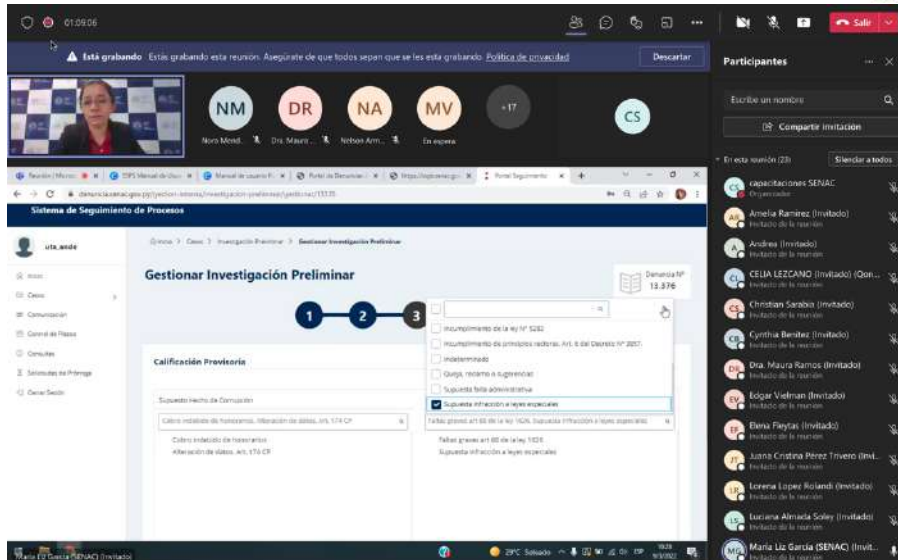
01:09:06

Salir

Está grabando Estás grabando esta reunión. Asegúrate de que todos sepan que se les está grabando. Política de privacidad

Descartar

NM Noro Mend...
DR Dra. Maura...
NA Nelson Arm...
MV En espera
+17
CS

Sistema de Seguimiento de Procesos

uta_andé

Inicio
Casos
Comunicación
Control de Plazos
Consultas
Solicitudes de Prórroga
Cerrar Sesión

Inicio > Casos > Investigación Preliminar > Gestionar Investigación Preliminar

Gestionar Investigación Preliminar

Denuncia Nº 13.376

1 2 3

Calificación Provisoria

Supuesto Hecho de Corrupción

Cobro indebido de honorarios, Alteración de datos, Art. 174 CP

Cobro indebido de honorarios
Alteración de datos. Art. 174 CP

Incumplimiento de la ley Nº 5282
Incumplimiento de principios rectores. Art. 6 del Decreto Nº 2057.
Indeterminado
Queja, reclamo o sugerencias
Supuesta falta administrativa
Supuesta infracción a leyes especiales

Faltas graves art 66 de la ley 1626, Supuesta infracción a leyes especiales

Faltas graves art 66 de la ley 1626
Supuesta infracción a leyes especiales

Participantes

Escribe un nombre

Compartir invitación

En esta reunión (23)

Silenciar a todos

capacitaciones SENAC
Organizador
Amelia Ramirez (Invitado)
Invitado de la reunión
Andrea (Invitado)
Invitado de la reunión
CELIA LEZCANO (Invitado) (Con...
Invitado de la reunión
Christian Sarabia (Invitado)
Invitado de la reunión
Cynthia Benitez (Invitado)
Invitado de la reunión
Dra. Maura Ramos (Invitado)
Invitado de la reunión
Edgar Vielman (Invitado)
Invitado de la reunión
Elena Fleytas (Invitado)
Invitado de la reunión
Juana Cristina Pérez Trivero (Invi...
Invitado de la reunión
Lorena Lopez Rolandi (Invitado)
Invitado de la reunión
Luciana Almada Soley (Invitado)
Invitado de la reunión
Maria Liz Garcia (SENAC) (Invit...
Invitado de la reunión

Maria Liz Garcia (SENAC) (Invitado)

29°C Soleado